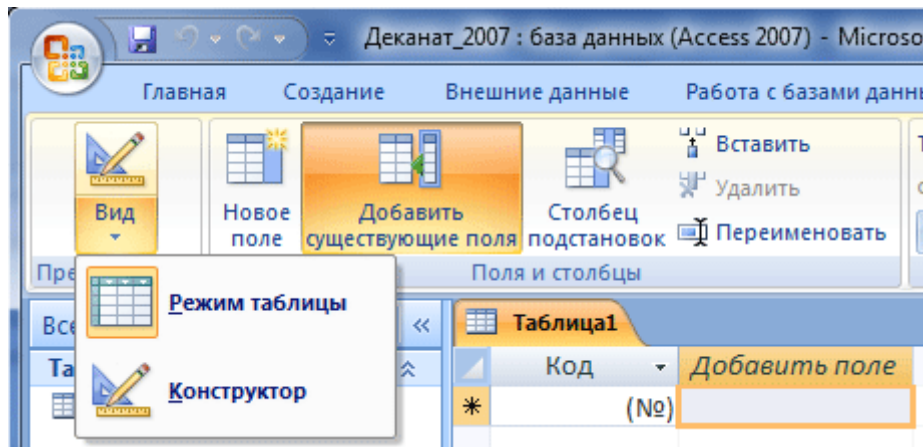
Деканат_2007 : база данных (Access 2007) - Microso

Главная Создание Внешние данные Работа с базами данн

Вид

Новое поле

Добавить существующие поля

Столбец подстановок

Вставить

Удалить

Переименовать

Пре

Поля и столбцы

Режим таблицы

Конструктор

Все

«

Та

Таблица1

Код

Добавить поле

*

(№)